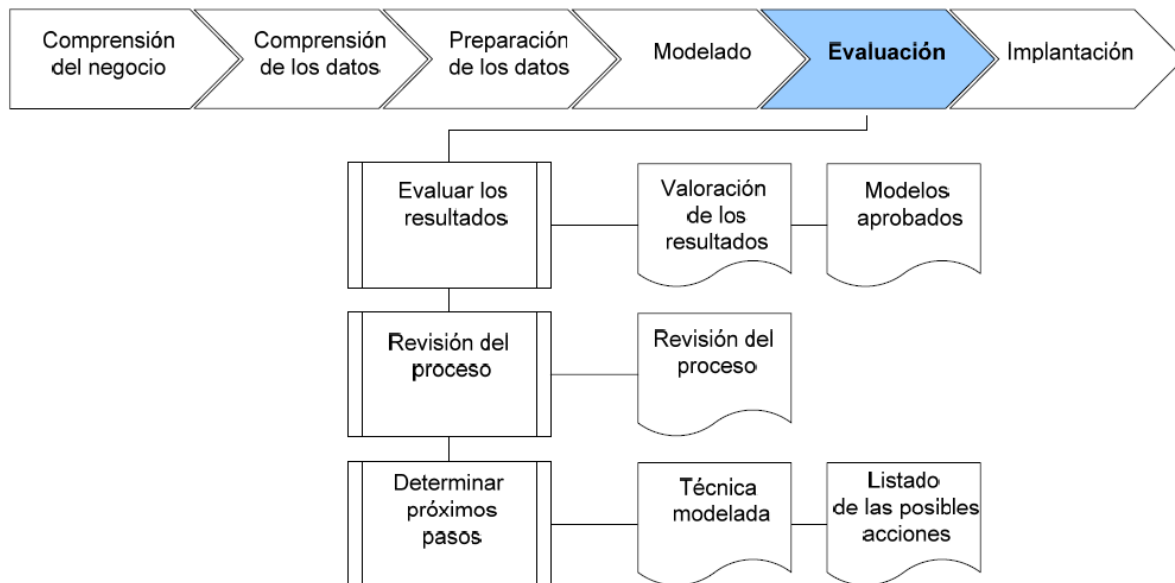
Comprensión del negocio

Comprensión de los datos

Preparación de los datos

Modelado

Evaluación

Implantación

Evaluar los resultados

Valoración de los resultados

Modelos aprobados

Revisión del proceso

Revisión del proceso

Determinar próximos pasos

Técnica modelada

Listado de las posibles acciones